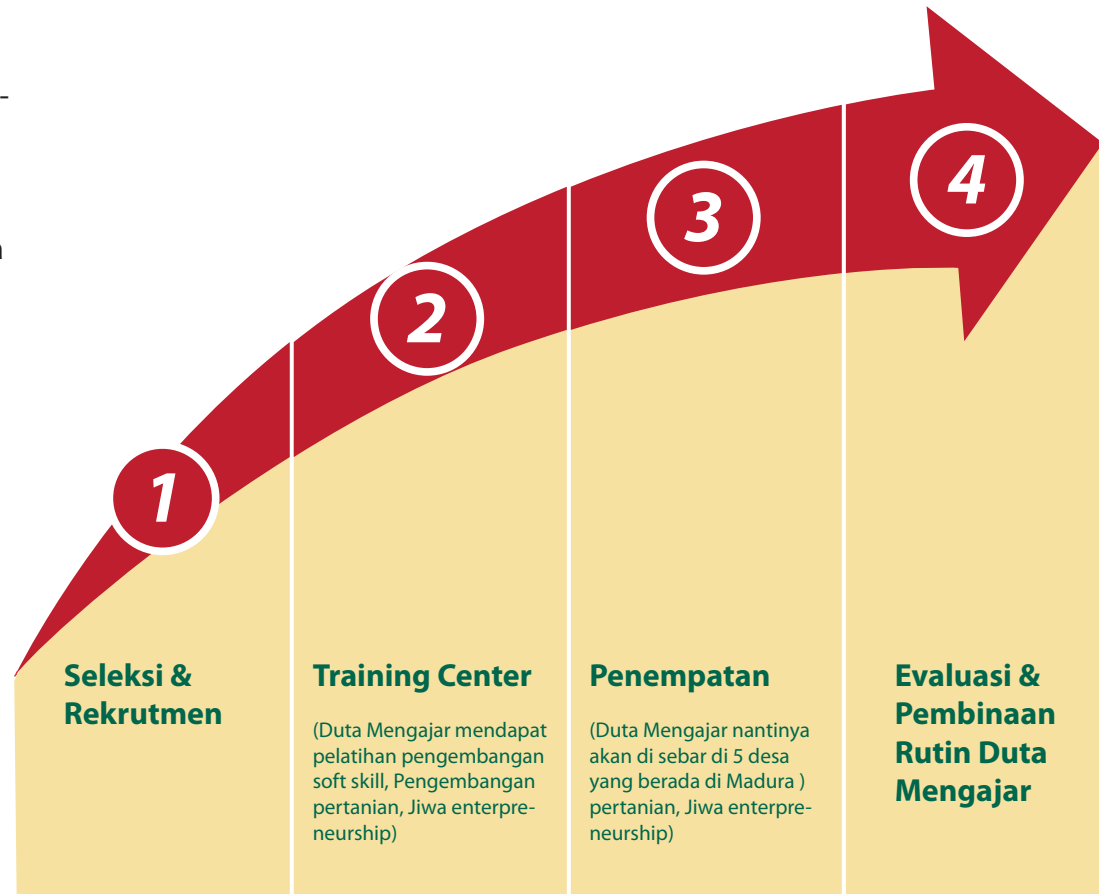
1

2

3

4

Seleksi & Rekrutmen

Training Center

(Duta Mengajar mendapat pelatihan pengembangan soft skill, Pengembangan pertanian, Jiwa enterpreneurship)

Penempatan

(Duta Mengajar nantinya akan di sebar di 5 desa yang berada di Madura ) pertanian, Jiwa enterpreneurship)

Evaluasi & Pembinaan Rutin Duta Mengajar